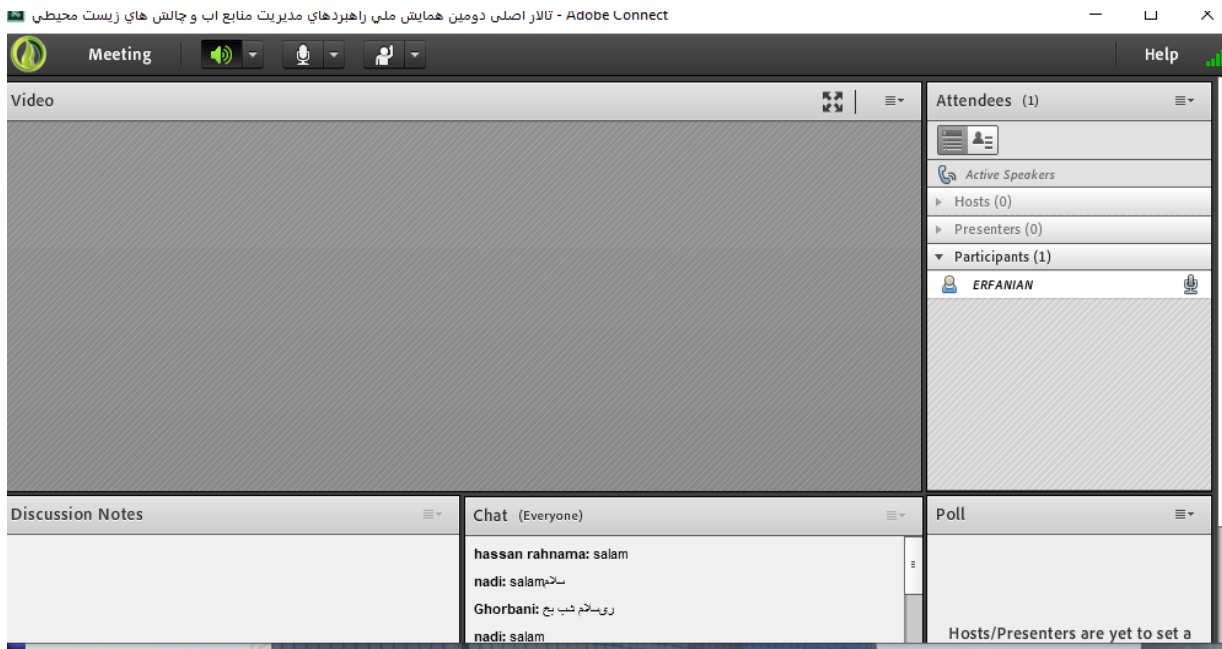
تالار اصلي دومين همايش ملي راهبردهاي مديريت منابع اب و چالش هاي زيست محيطي - Adobe Connect

Meeting

Help

Video

Attendees (1)

Active Speakers

Hosts (0)

Presenters (0)

Participants (1)

ERFANIAN

Discussion Notes

Chat (Everyone)

hassan rahnama: salam

nadi: salamسلام

Ghorbani: سلام شب بخیر

nadi: salam

Poll

Hosts/Presenters are yet to set a